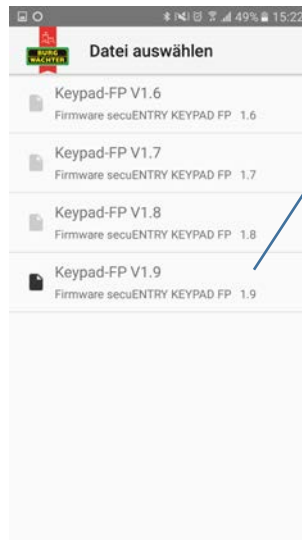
49% 15:22

BURG WÄCHTER

Datei auswählen

Keypad-FP V1.6
Firmware secuENTRY KEYPAD FP 1.6

Keypad-FP V1.7
Firmware secuENTRY KEYPAD FP 1.7

Keypad-FP V1.8
Firmware secuENTRY KEYPAD FP 1.8

Keypad-FP V1.9
Firmware secuENTRY KEYPAD FP 1.9